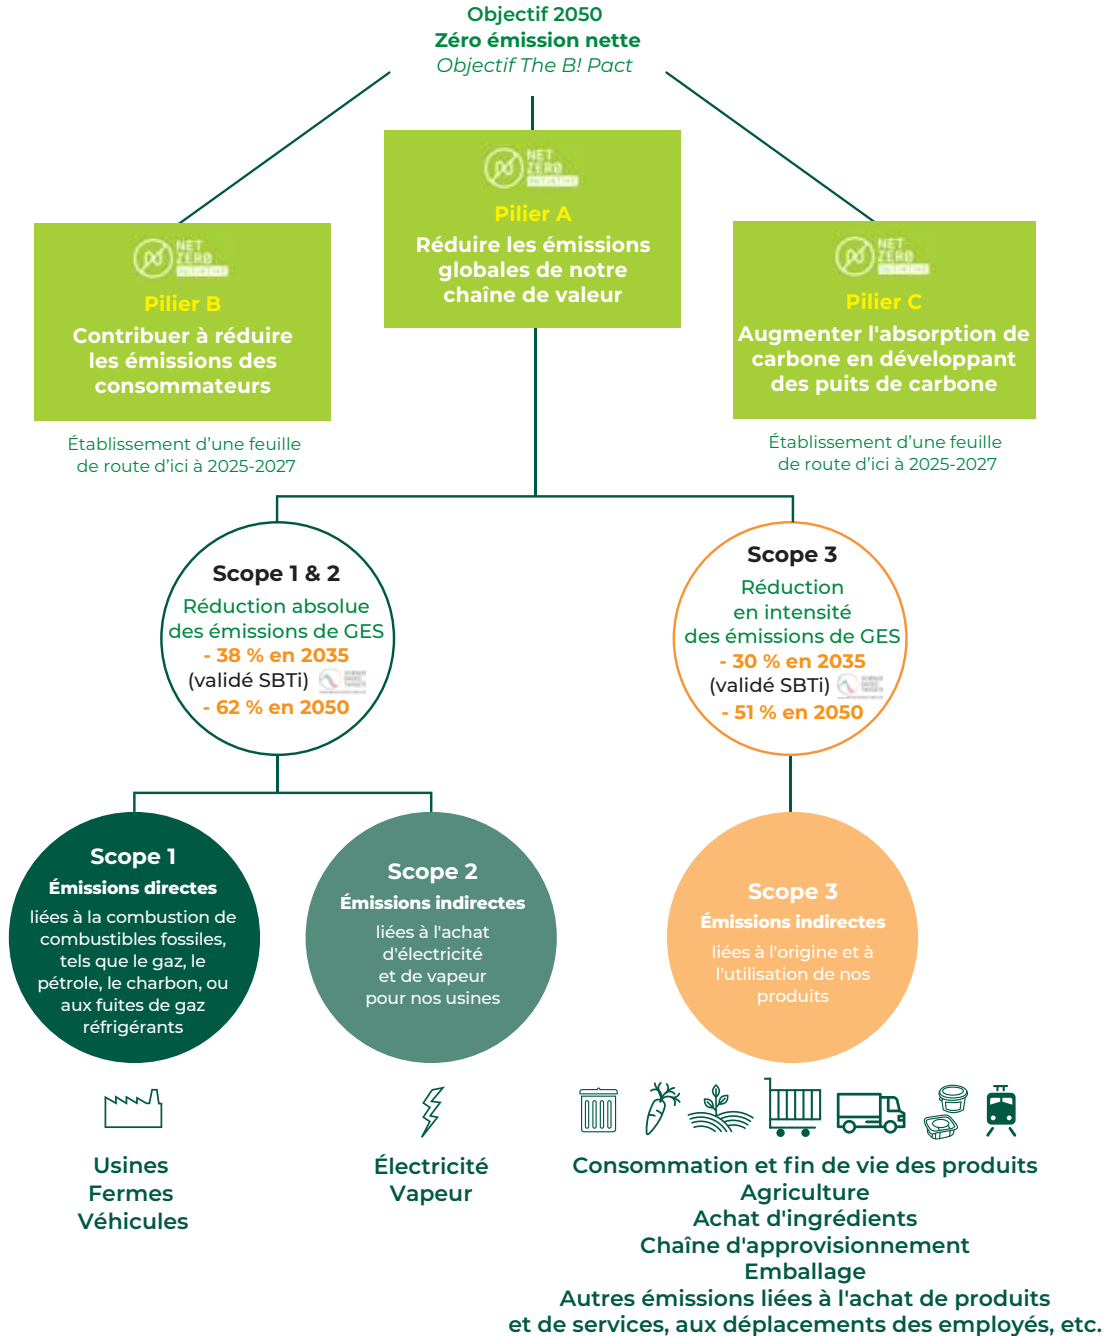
Objectif 2050
Zéro émission nette
Objectif The B! Pact

NET ZERO INITIATIVE
Pilier A
Réduire les émissions globales de notre chaîne de valeur

NET ZERO INITIATIVE
Pilier B
Contribuer à réduire les émissions des consommateurs

Établissement d'une feuille de route d'ici à 2025-2027

NET ZERO INITIATIVE
Pilier C
Augmenter l'absorption de carbone en développant des puits de carbone

Établissement d'une feuille de route d'ici à 2025-2027

Scope 1 & 2
Réduction absolue des émissions de GES
- 38 % en 2035
(validé SBTi)
- 62 % en 2050

Scope 3
Réduction en intensité des émissions de GES
- 30 % en 2035
(validé SBTi)
- 51 % en 2050

Scope 1
Émissions directes
liées à la combustion de combustibles fossiles, tels que le gaz, le pétrole, le charbon, ou aux fuites de gaz réfrigérants

Scope 2
Émissions indirectes
liées à l'achat d'électricité et de vapeur pour nos usines

Scope 3
Émissions indirectes
liées à l'origine et à l'utilisation de nos produits

Usines
Fermes
Véhicules

Électricité
Vapeur

Consommation et fin de vie des produits
Agriculture
Achat d'ingrédients
Chaîne d'approvisionnement
Emballage
Autres émissions liées à l'achat de produits et de services, aux déplacements des employés, etc.